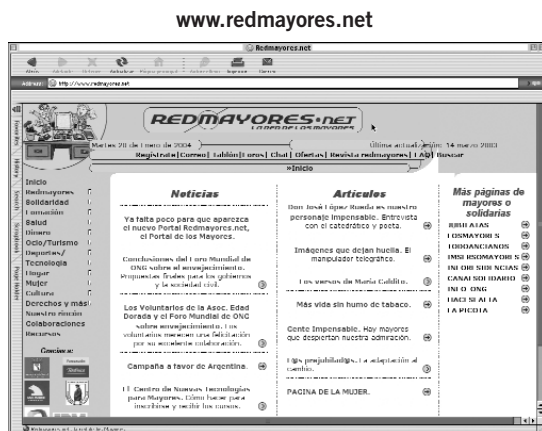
www.redmayores.net

Redmayores.net

Atrás Adelante Detener Actualizar Página principal Autorrelleno Imprimir Correo

Address: http://www.redmayores.net

REDMAYORES.net
LA RED DE LOS MAYORES

Martes 20 de Enero de 2004 | Última actualización: 14 marzo 2003

Registrate | Correo | Tablón | Foros | Chat | Ofertas | Revista redmayores | FAQ | Buscar

»Inicio

Inicio
Redmayores
Solidaridad
Formación
Salud
Dinero
Ocio/Turismo
Deportes/
Tecnología
Hogar
Mujer
Cultura
Derechos y más
Nuestro rincón
Colaboraciones
Recursos

Conócenos

Noticias

Ya falta poco para que aparezca el nuevo Portal Redmayores.net, el Portal de los Mayores.

Conclusiones del Foro Mundial de ONG sobre el envejecimiento. Propuestas finales para los gobiernos y la sociedad civil.

Los Voluntarios de la Asoc. Edad Dorada y el Foro Mundial de ONG sobre envejecimiento. Los voluntarios merecen una felicitación por su excelente colaboración.

Campaña a favor de Argentina.

El Centro de Nuevas Tecnologías para Mayores. Cómo hacer para inscribirse y recibir los cursos.

Artículos

Don José López Rueda es nuestro personaje Impensable. Entrevista con el catedrático y poeta.

Imágenes que dejan huella. El manipulador telegráfico.

Los versos de María Cubillo.

Más vida sin humo de tabaco.

Gente Impensable. Hoy mayores que despiertan nuestra admiración.

Los prejubilados. La adaptación al cambio.

PAGINA DE LA MUJER.

Más páginas de mayores o solidarias

JUBILATAS
LOSMAYORES
TODOANCIANOS
IMSERSOMAYORES
INFORESIDENCIAS
CANALSOLIDARIO
INFO ONG
HACESFALTA
LA PICOTA